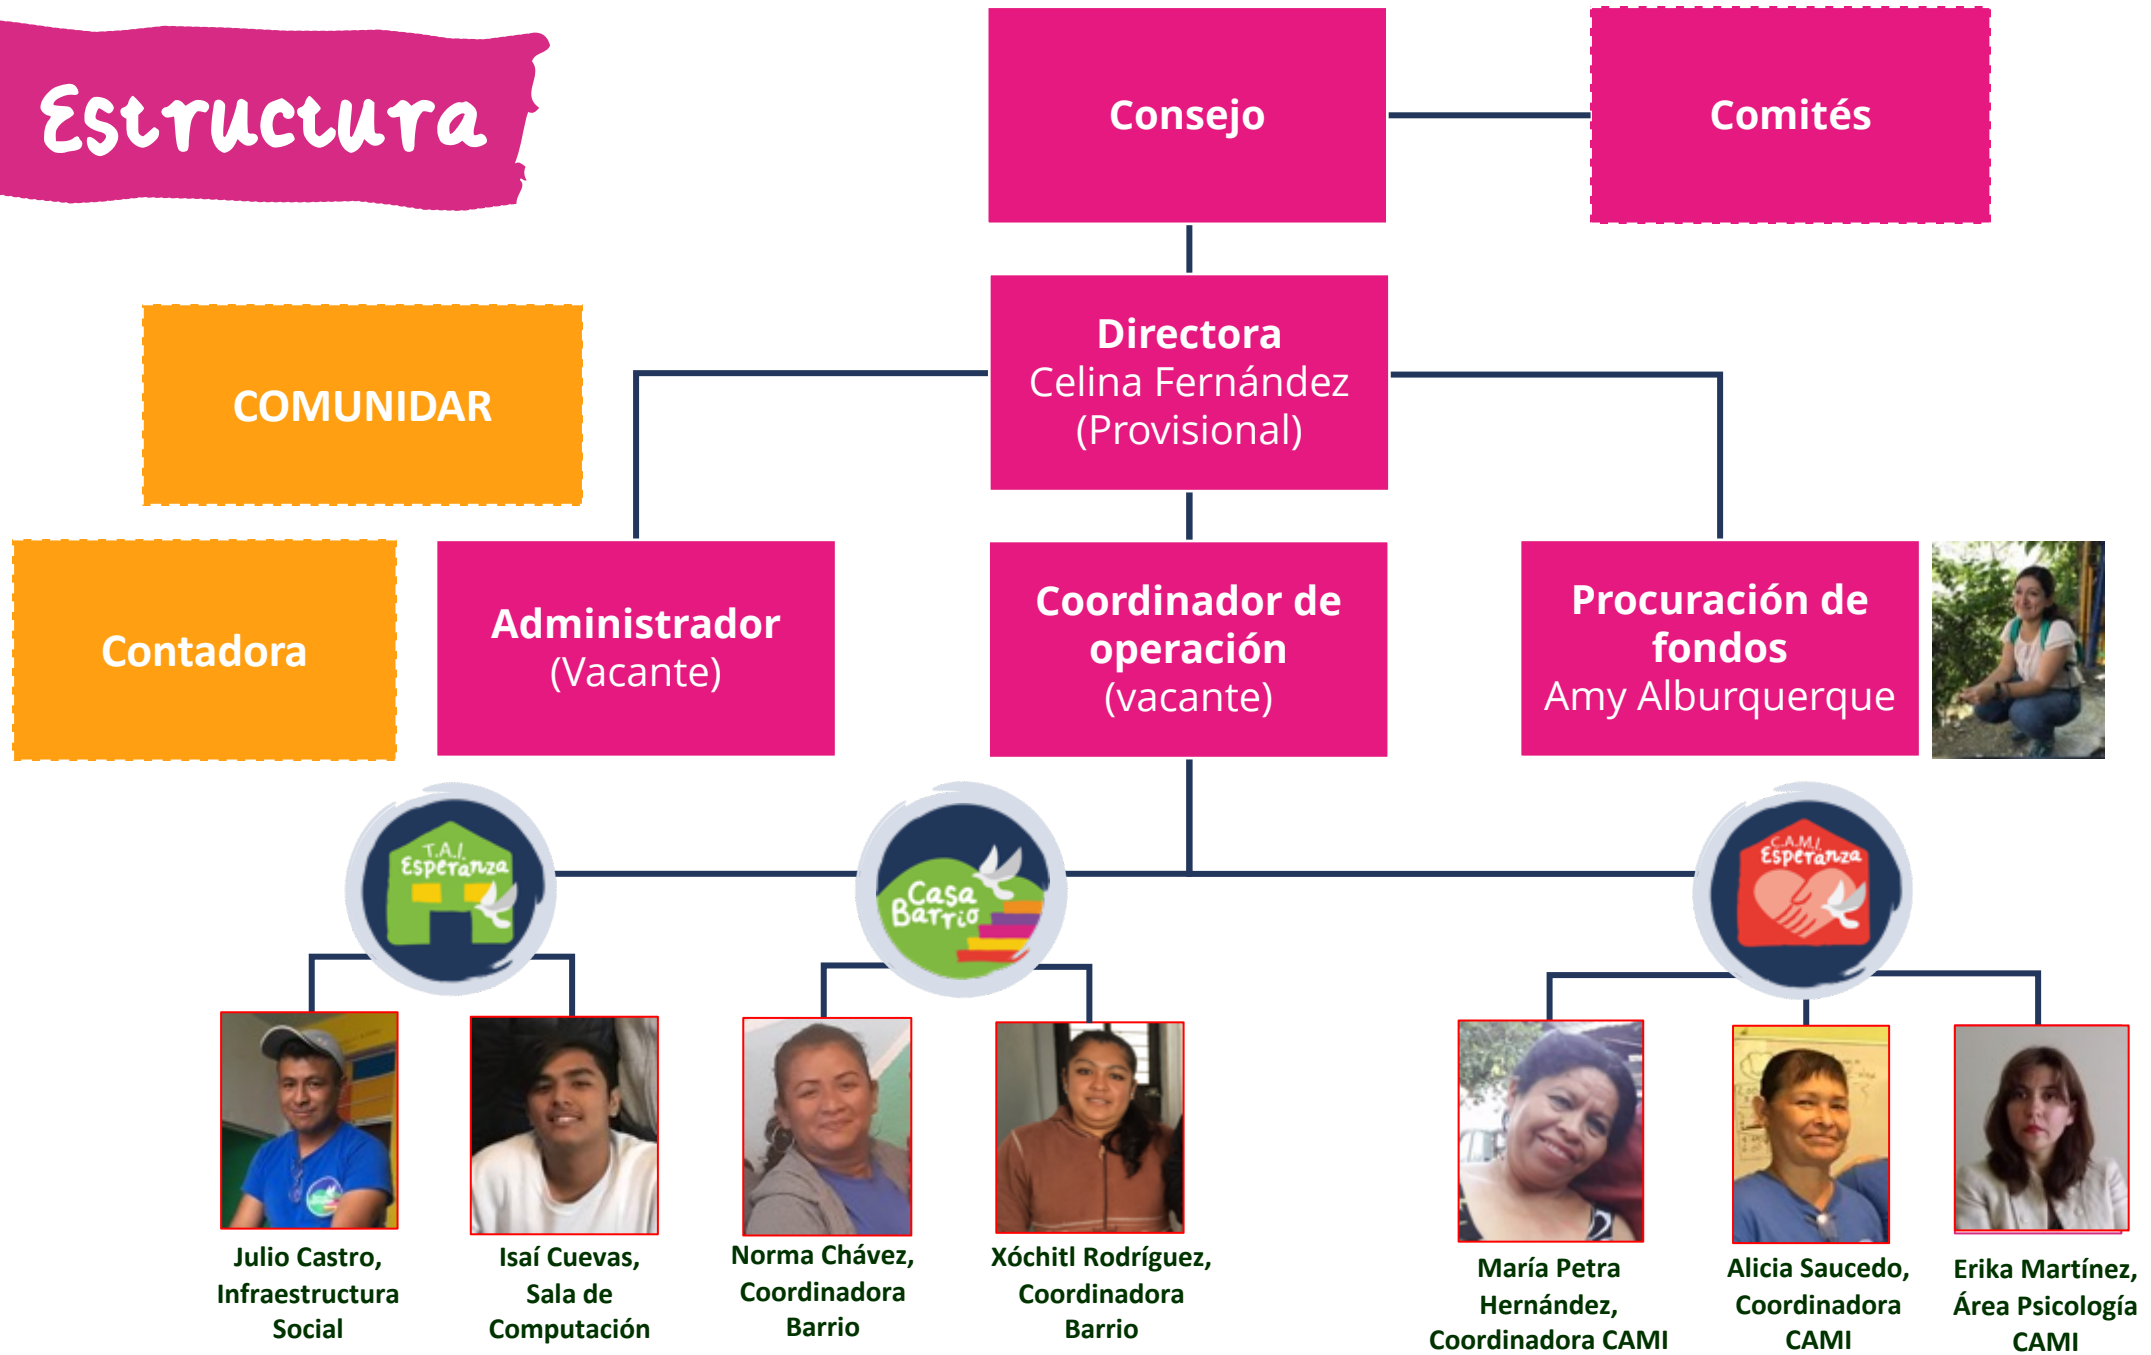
Estructura

Consejo

Comités

Directora
Celina Fernández
(Provisional)

COMUNIDAR

Contadora

Administrador
(Vacante)

Coordinador de operación
(vacante)

Procuración de fondos
Amy Alburquerque

T.A.I. Esperanza

Casa Barrio

C.A.M.I. Esperanza

Julio Castro, Infraestructura Social

Isaí Cuevas, Sala de Computación

Norma Chávez, Coordinadora Barrio

Xóchitl Rodríguez, Coordinadora Barrio

María Petra Hernández, Coordinadora CAMI

Alicia Saucedo, Coordinadora CAMI

Erika Martínez, Área Psicología CAMI